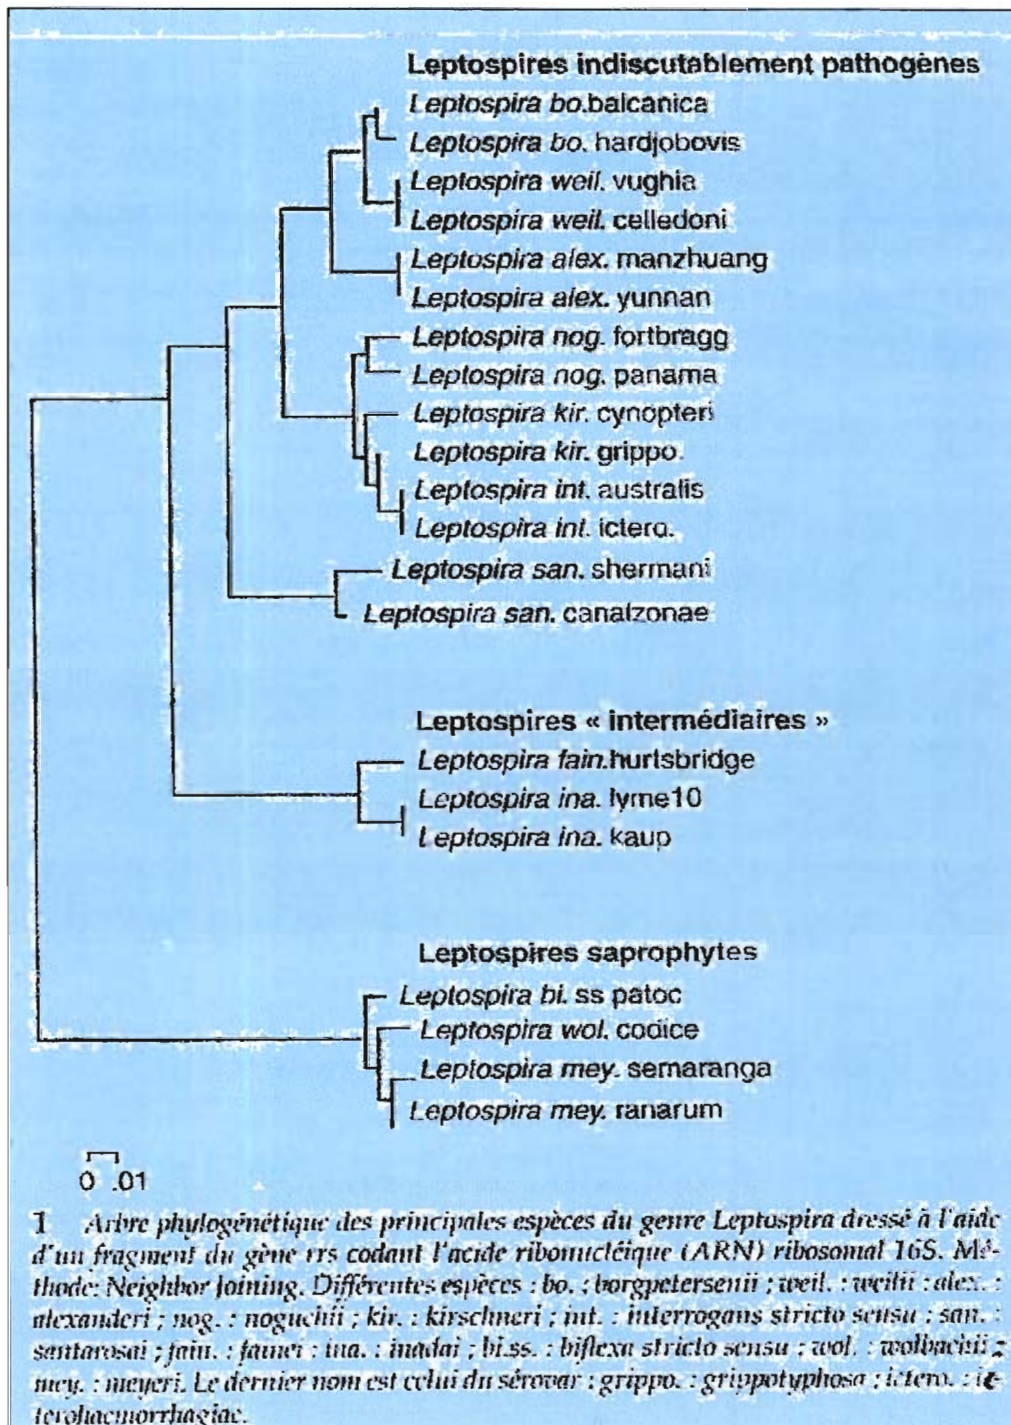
Leptospires indiscutablement pathogènes

Leptospira bo.balcanica
Leptospira bo. hardjobovis
Leptospira weil. vughia
Leptospira weil. celledoni
Leptospira alex. manzhuang
Leptospira alex. yunnan
Leptospira nog. fortbragg
Leptospira nog. panama
Leptospira kir. cynopteri
Leptospira kir. grippo.
Leptospira int. australis
Leptospira int. ictero.
Leptospira san. shermani
Leptospira san. canalzonae

Leptospires « intermédiaires »

Leptospira fain.hurtsbridge
Leptospira ina. lyme10
Leptospira ina. kaup

Leptospires saprophytes

Leptospira bi. ss patoc
Leptospira wol. codice
Leptospira mey. semaranga
Leptospira mey. ranarum

0 .01

1 Arbre phylogénétique des principales espèces du genre Leptospira dressé à l'aide d'un fragment du gène rrs codant l'acide ribonucléique (ARN) ribosomal 16S. Méthode: Neighbor Joining. Différentes espèces : bo. : borgpetersenii ; weil. : weilii ; alex. : alexanderi ; nog. : noguchii ; kir. : kirschneri ; int. : interrogans stricto sensu ; san. : santarosai ; fain. : fainei ; ina. : inadai ; bi.ss. : biflexa stricto sensu ; wol. : wolbachii ; mey. : meyeri. Le dernier nom est celui du sérovar : grippo. : grippotyphosa ; ictero. : icterohaemorrhagiae.